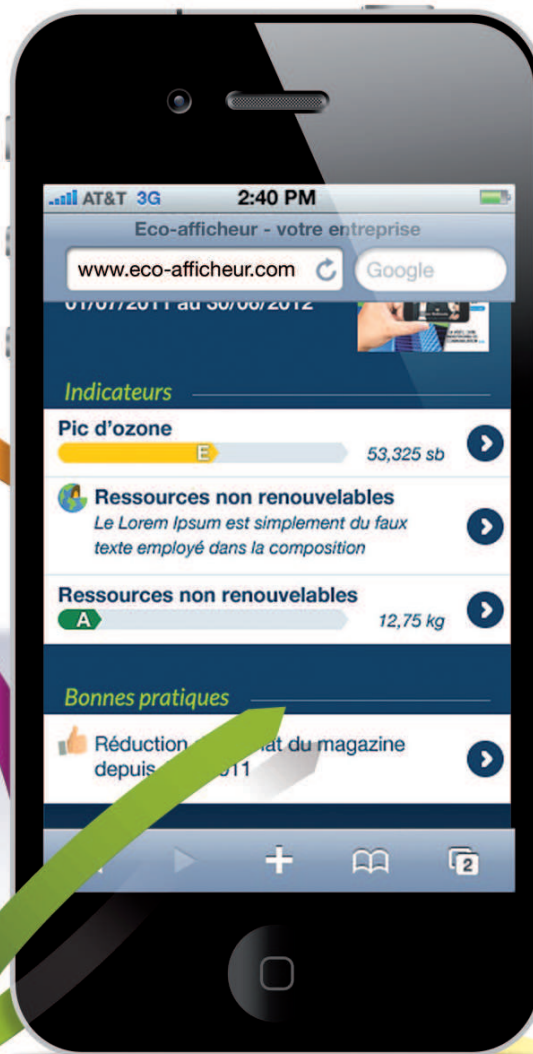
AT&T 3G 2:40 PM

Eco-afficheur - votre entreprise

www.eco-afficheur.com

Google

01/07/2011 au 30/06/2012

Indicateurs

Pic d'ozone

E

53,325 sb

Ressources non renouvelables

Le Lorem Ipsum est simplement du faux texte employé dans la composition

Ressources non renouvelables

A

12,75 kg

Bonnes pratiques

Réduction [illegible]at du magazine depuis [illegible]011

2